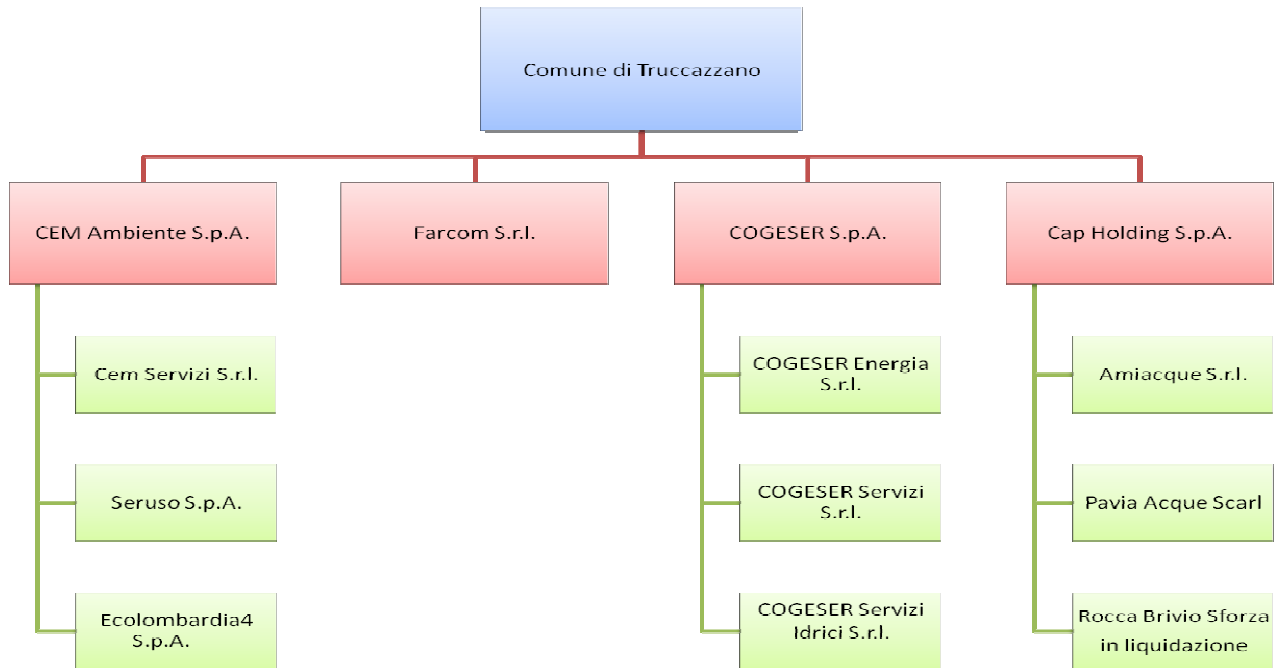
Comune di Truccazzano

CEM Ambiente S.p.A.

Cem Servizi S.r.l.

Seruso S.p.A.

Ecolombardia4 S.p.A.

Farcom S.r.l.

COGESER S.p.A.

COGESER Energia S.r.l.

COGESER Servizi S.r.l.

COGESER Servizi Idrici S.r.l.

Cap Holding S.p.A.

Amiacque S.r.l.

Pavia Acque Scarl

Rocca Brivio Sforza in liquidazione